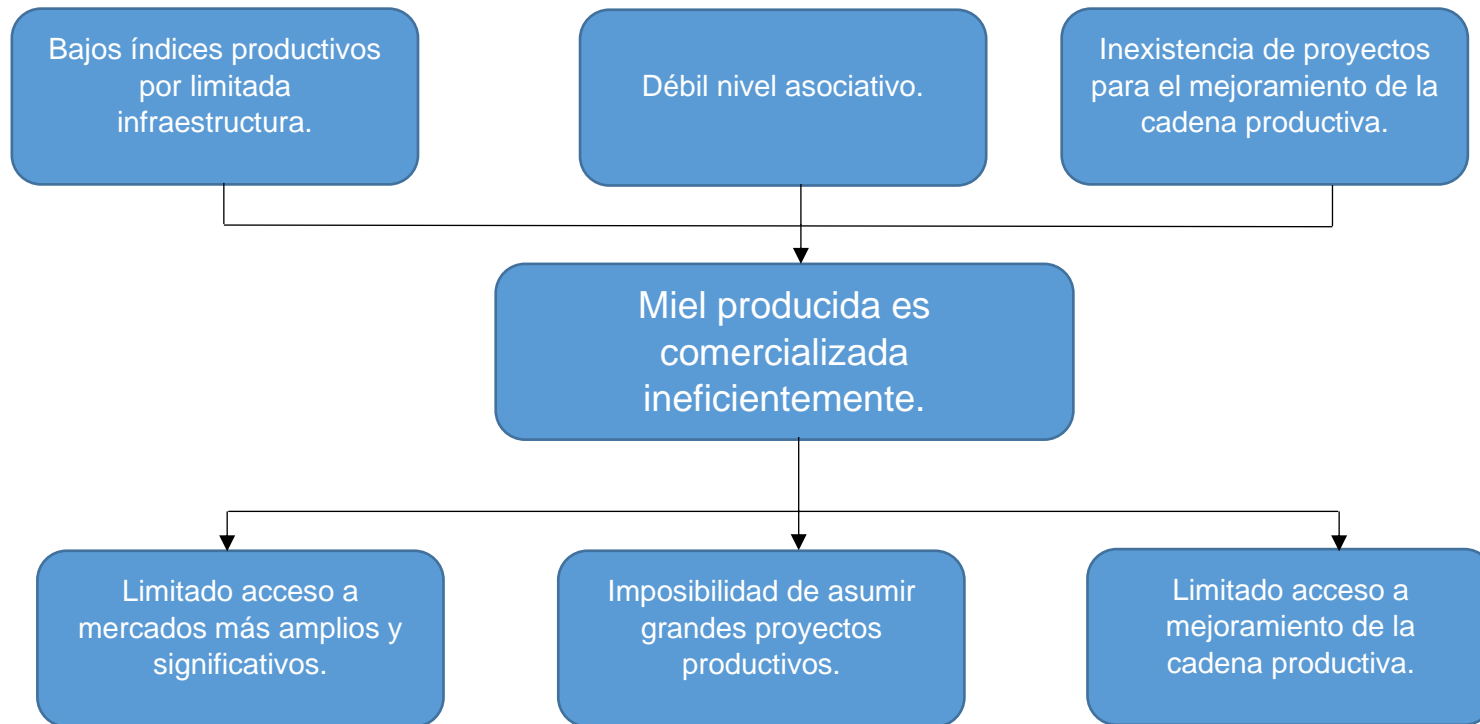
Bajos índices productivos por limitada infraestructura.

Débil nivel asociativo.

Inexistencia de proyectos para el mejoramiento de la cadena productiva.

Miel producida es comercializada ineficientemente.

Limitado acceso a mercados más amplios y significativos.

Imposibilidad de asumir grandes proyectos productivos.

Limitado acceso a mejoramiento de la cadena productiva.